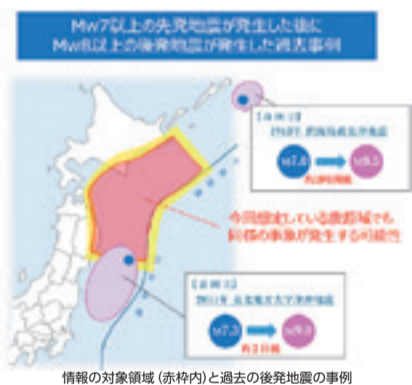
Mw7以上の先発地震が発生した後に
Mw8以上の後発地震が発生した過去事例

【事例①】
1963年 択捉島南東沖地震

M7.0 → M8.5

約1日後に発生

今回想定している巨大地震でも
同様の事象が発生する可能性

【事例②】
2011年 東北地方太平洋沖地震

M7.3 → M9.0

約2日後

情報の対象領域（赤枠内）と過去の後発地震の事例